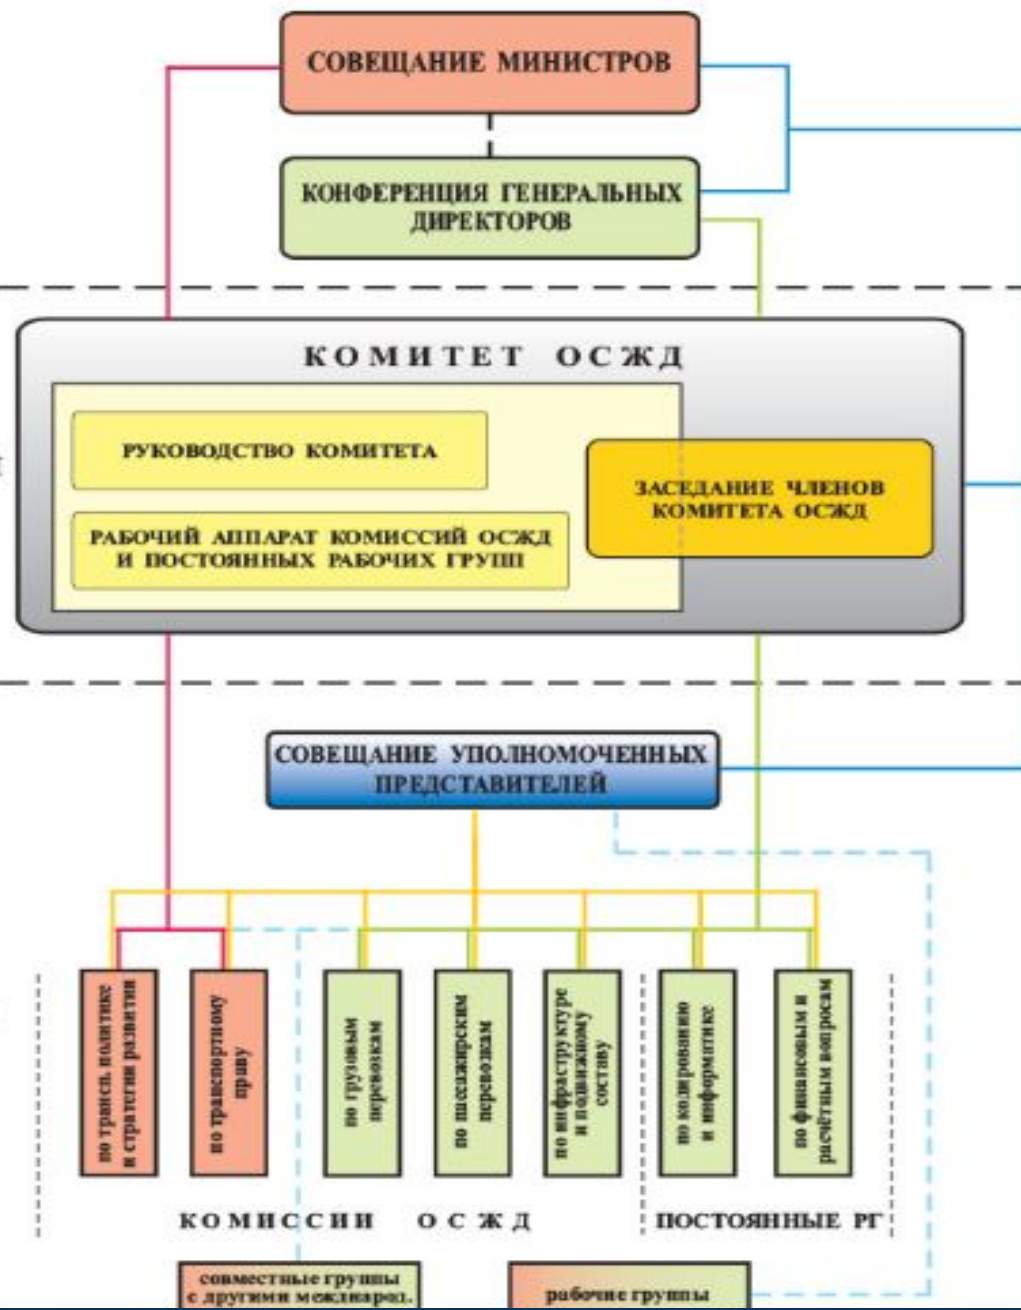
СОВЕЩАНИЕ МИНИСТРОВ

КОНФЕРЕНЦИЯ ГЕНЕРАЛЬНЫХ ДИРЕКТОРОВ

КОМИТЕТ ОСЖД

РУКОВОДСТВО КОМИТЕТА

РАБОЧИЙ АППАРАТ КОМИССИЙ ОСЖД И ПОСТОЯННЫХ РАБОЧИХ ГРУПП

ЗАСЕДАНИЕ ЧЛЕНОВ КОМИТЕТА ОСЖД

СОВЕЩАНИЕ УПОЛНОМОЧЕННЫХ ПРЕДСТАВИТЕЛЕЙ

по трансп. политике и стратегии развития

по транспортному праву

по грузовым перевозкам

по пассажирским перевозкам

по инфраструктуре и подвижному составу

по кодированию и информатике

по финансовым и расчётным вопросам

КОМИССИИ ОСЖД

ПОСТОЯННЫЕ РГ

совместные группы с другими междунаро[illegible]

рабочие группы